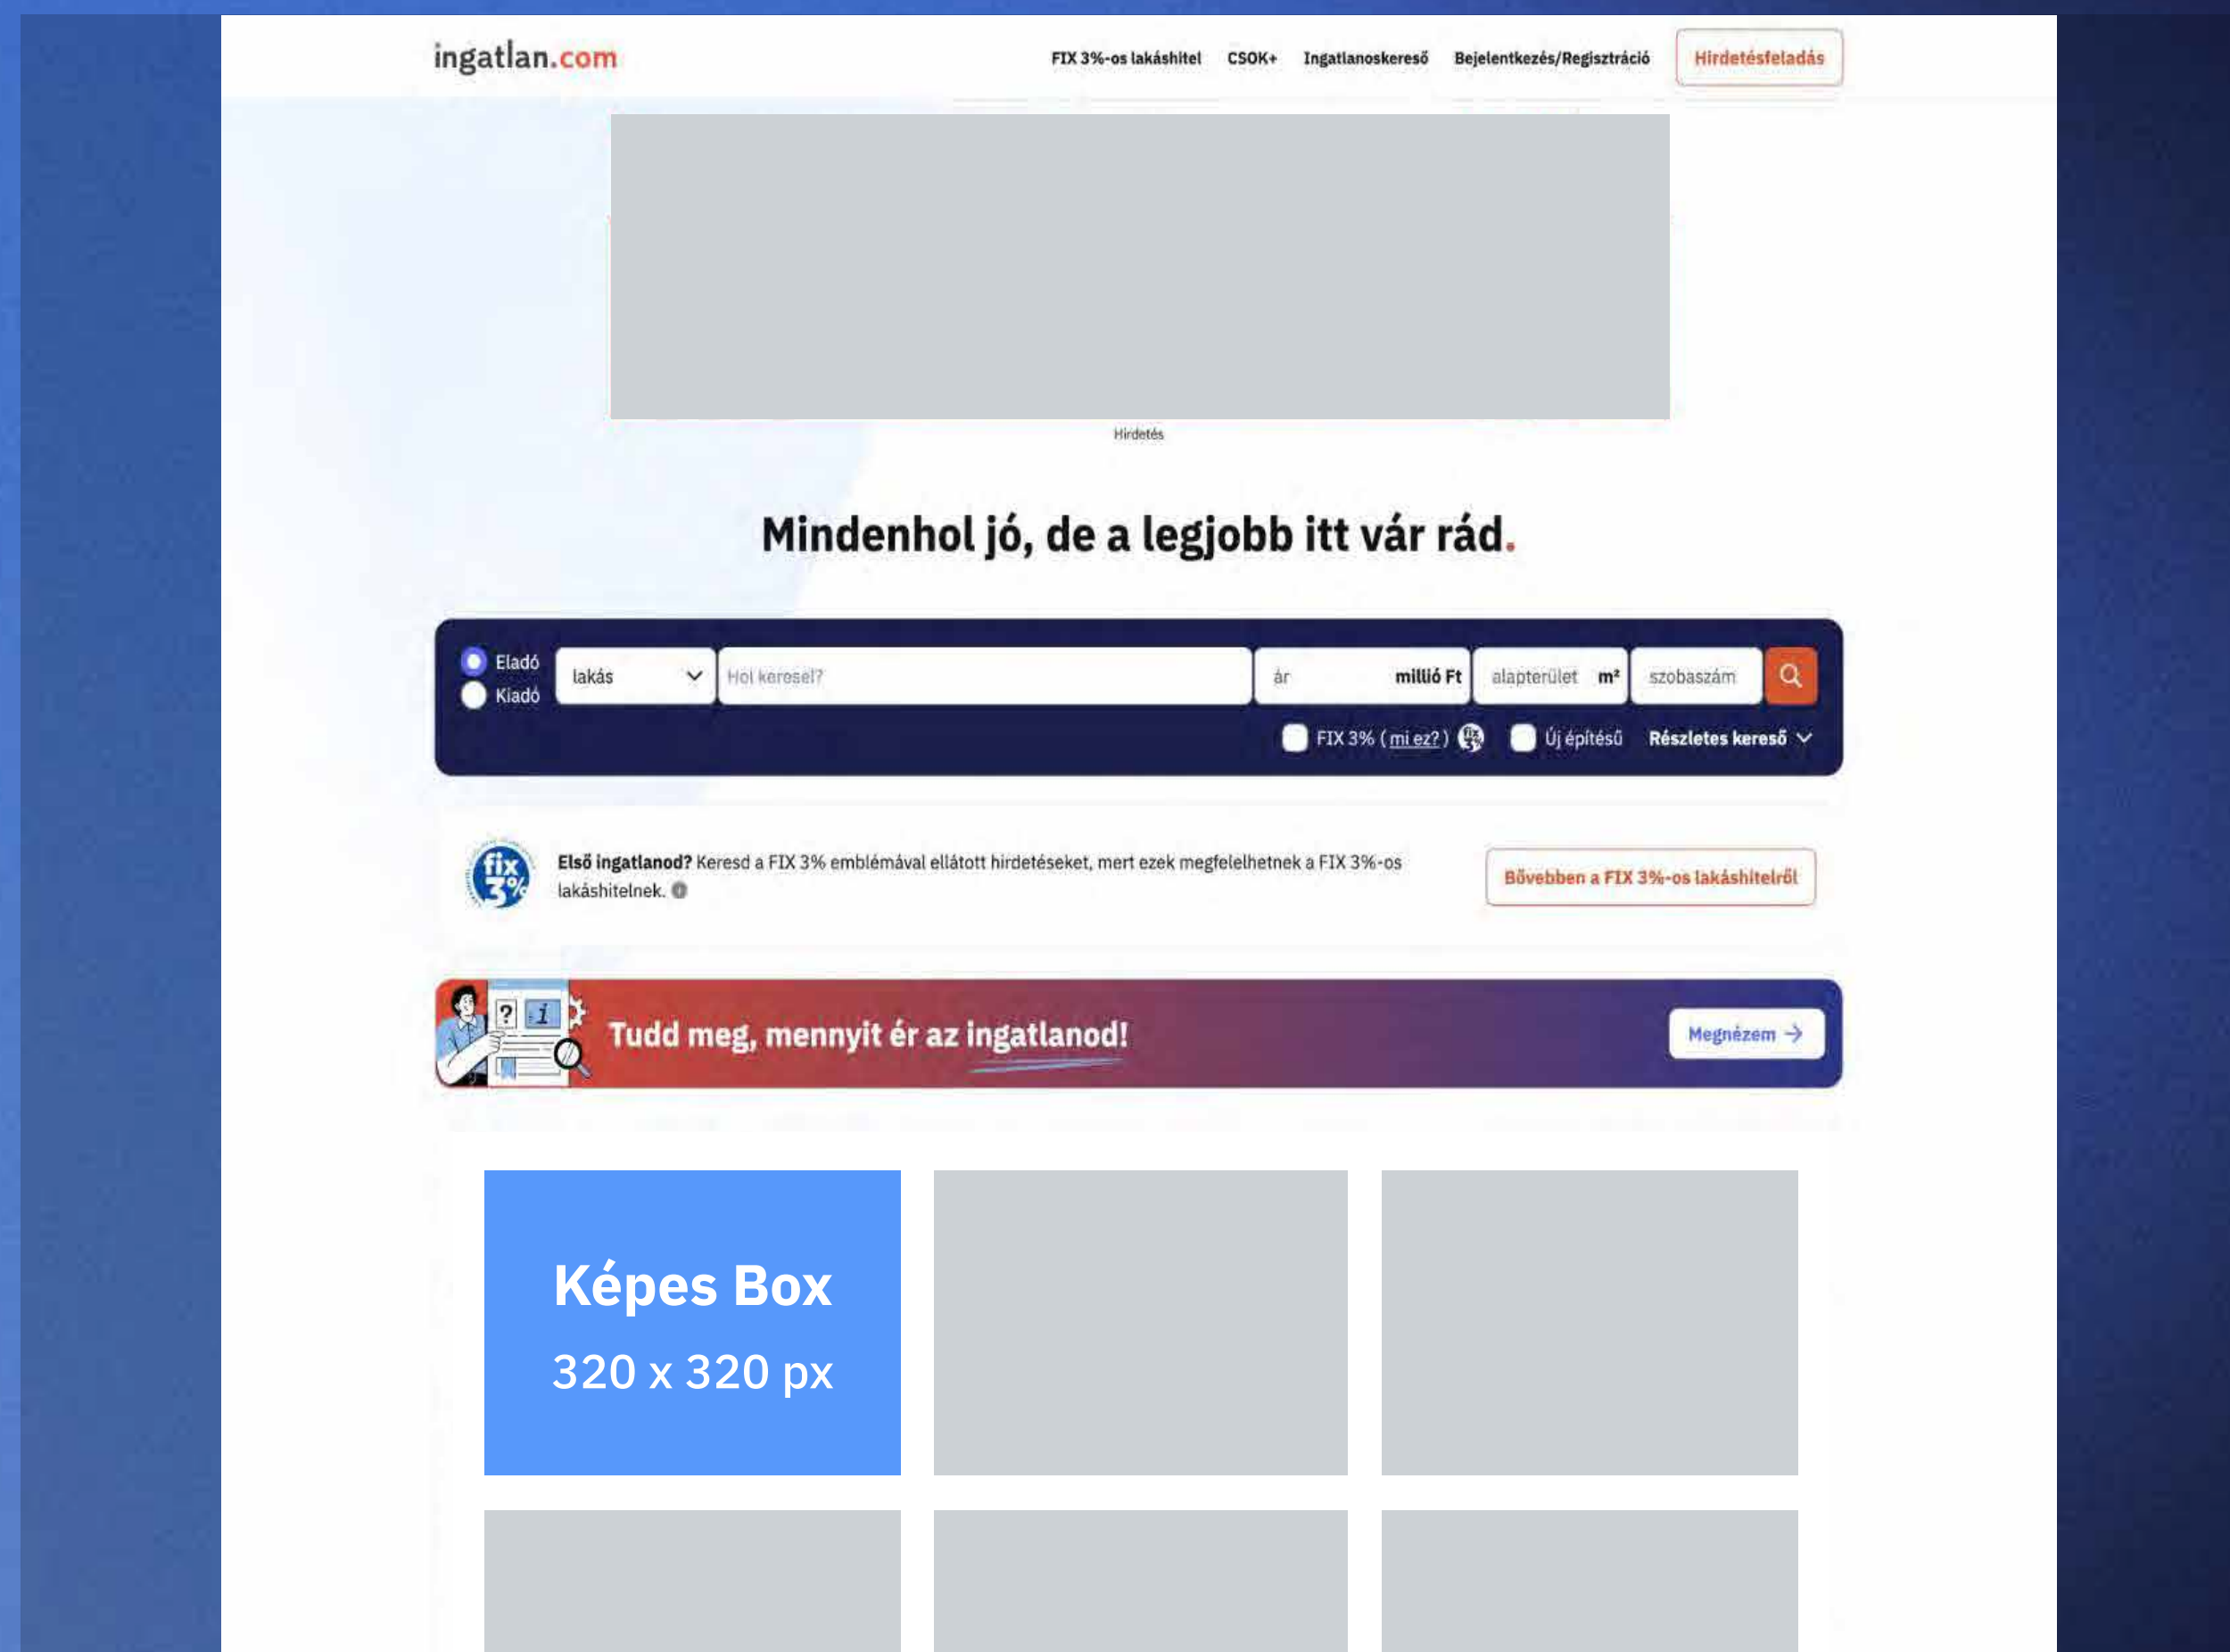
ingatlan.com

FIX 3%-os lakáshitel CSOK+ Ingatlanoskereső Bejelentkezés/Regisztráció Hirdetésfeladás

Hirdetés

Mindenhol jó, de a legjobb itt vár rád.

Eladó
Kiadó
lakás
Hol keresel?
ár millió Ft
alapterület m²
szobaszám

FIX 3% ( mi ez? ) Új építésű Részletes kereső

Első ingatlanod? Keresd a FIX 3% emblémával ellátott hirdetéseket, mert ezek megfelelhetnek a FIX 3%-os lakáshitelnek.

Bővebben a FIX 3%-os lakáshitelről

Tudd meg, mennyit ér az ingatlanod!

Megnézem →

Képes Box
320 x 320 px